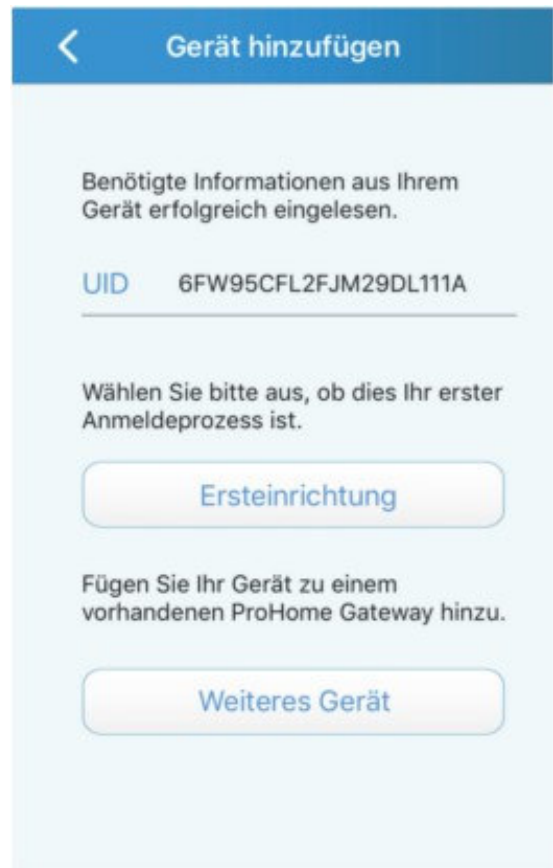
Gerät hinzufügen

Benötigte Informationen aus Ihrem Gerät erfolgreich eingelesen.

UID 6FW95CFL2FJM29DL111A

Wählen Sie bitte aus, ob dies Ihr erster Anmeldeprozess ist.

Ersteinrichtung

Fügen Sie Ihr Gerät zu einem vorhandenen ProHome Gateway hinzu.

Weiteres Gerät